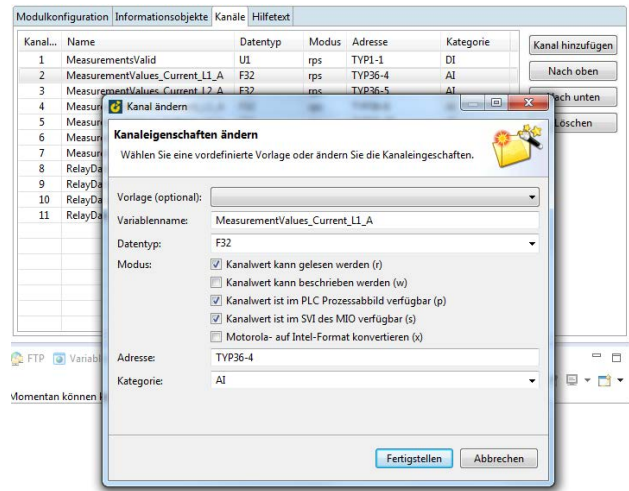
Modulkonfiguration | Informationsobjekte | Kanäle | Hilfetext

| Kanal... | Name | Datentyp | Modus | Adresse | Kategorie |
|---|---|---|---|---|---|
| 1 | MeasurementsValid | U1 | rps | TYP1-1 | DI |
| 2 | MeasurementValues_Current_L1_A | F32 | rps | TYP36-4 | AI |
| 3 | MeasurementValues_Current_L2_A | F32 | rps | TYP36-5 | AI |
| 4 | Measur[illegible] | | | | |
| 5 | Measur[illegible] | | | | |
| 6 | Measur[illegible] | | | | |
| 7 | Measur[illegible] | | | | |
| 8 | RelayDa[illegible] | | | | |
| 9 | RelayDa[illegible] | | | | |
| 10 | RelayDa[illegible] | | | | |
| 11 | RelayDa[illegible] | | | | |

Kanal hinzufügen
Nach oben
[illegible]ach unten
Löschen

FTP Variabl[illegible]
Momentan können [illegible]

Kanal ändern

Kanaleigenschaften ändern
Wählen Sie eine vordefinierte Vorlage oder ändern Sie die Kanaleigenschaften.

Vorlage (optional):
Variablenname: MeasurementValues_Current_L1_A
Datentyp: F32
Modus:
Kanalwert kann gelesen werden (r)
Kanalwert kann beschrieben werden (w)
Kanalwert ist im PLC Prozessabbild verfügbar (p)
Kanalwert ist im SVI des MIO verfügbar (s)
Motorola- auf Intel-Format konvertieren (x)
Adresse: TYP36-4
Kategorie: AI

Fertigstellen
Abbrechen